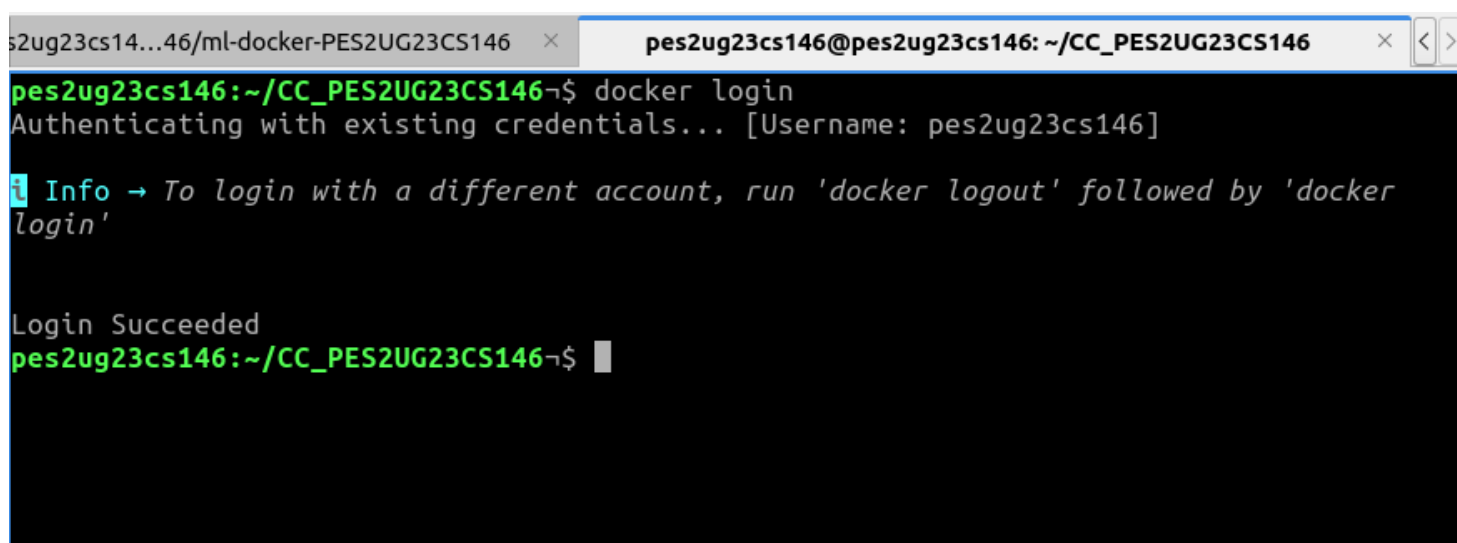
s2ug23cs14...46/ml-docker-PES2UG23CS146 ×
pes2ug23cs146@pes2ug23cs146: ~/CC_PES2UG23CS146 ×

pes2ug23cs146:~/CC_PES2UG23CS146¬$ docker login
Authenticating with existing credentials... [Username: pes2ug23cs146]

i Info → To login with a different account, run 'docker logout' followed by 'docker login'

Login Succeeded
pes2ug23cs146:~/CC_PES2UG23CS146¬$